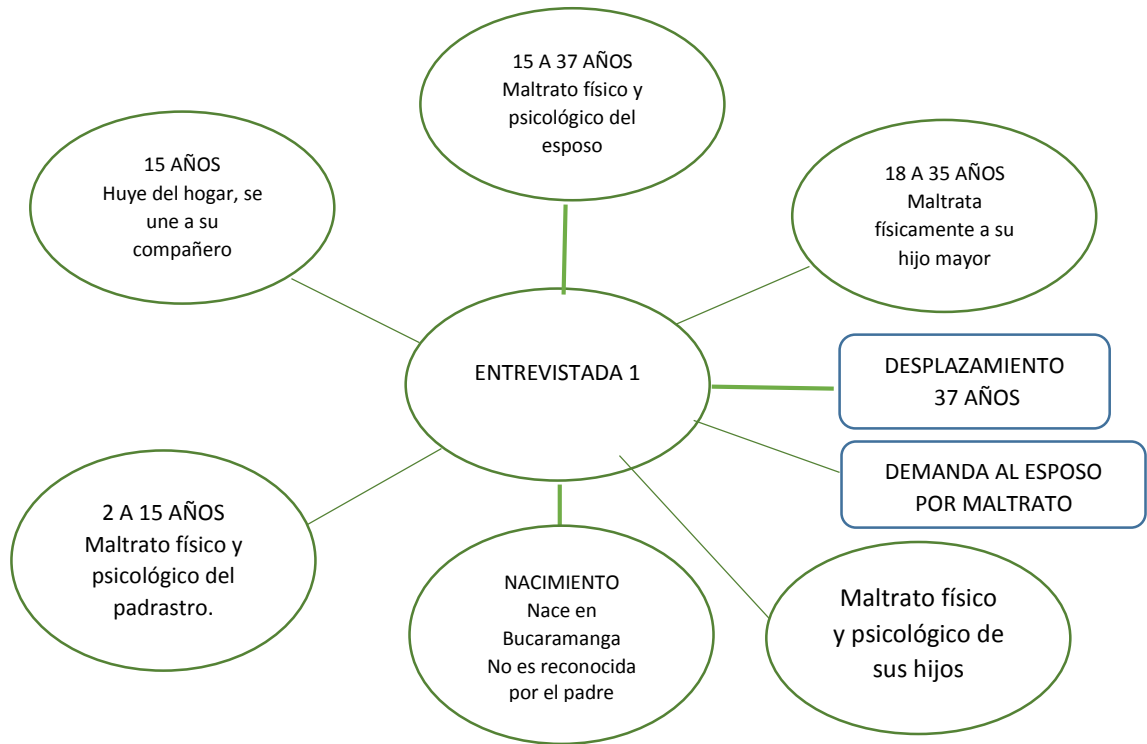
15 A 37 AÑOS
Maltrato físico y psicológico del esposo

15 AÑOS
Huye del hogar, se une a su compañero

18 A 35 AÑOS
Maltrata físicamente a su hijo mayor

ENTREVISTADA 1

DESPLAZAMIENTO
37 AÑOS

DEMANDA AL ESPOSO POR MALTRATO

2 A 15 AÑOS
Maltrato físico y psicológico del padrastro.

NACIMIENTO
Nace en Bucaramanga
No es reconocida por el padre

Maltrato físico y psicológico de sus hijos